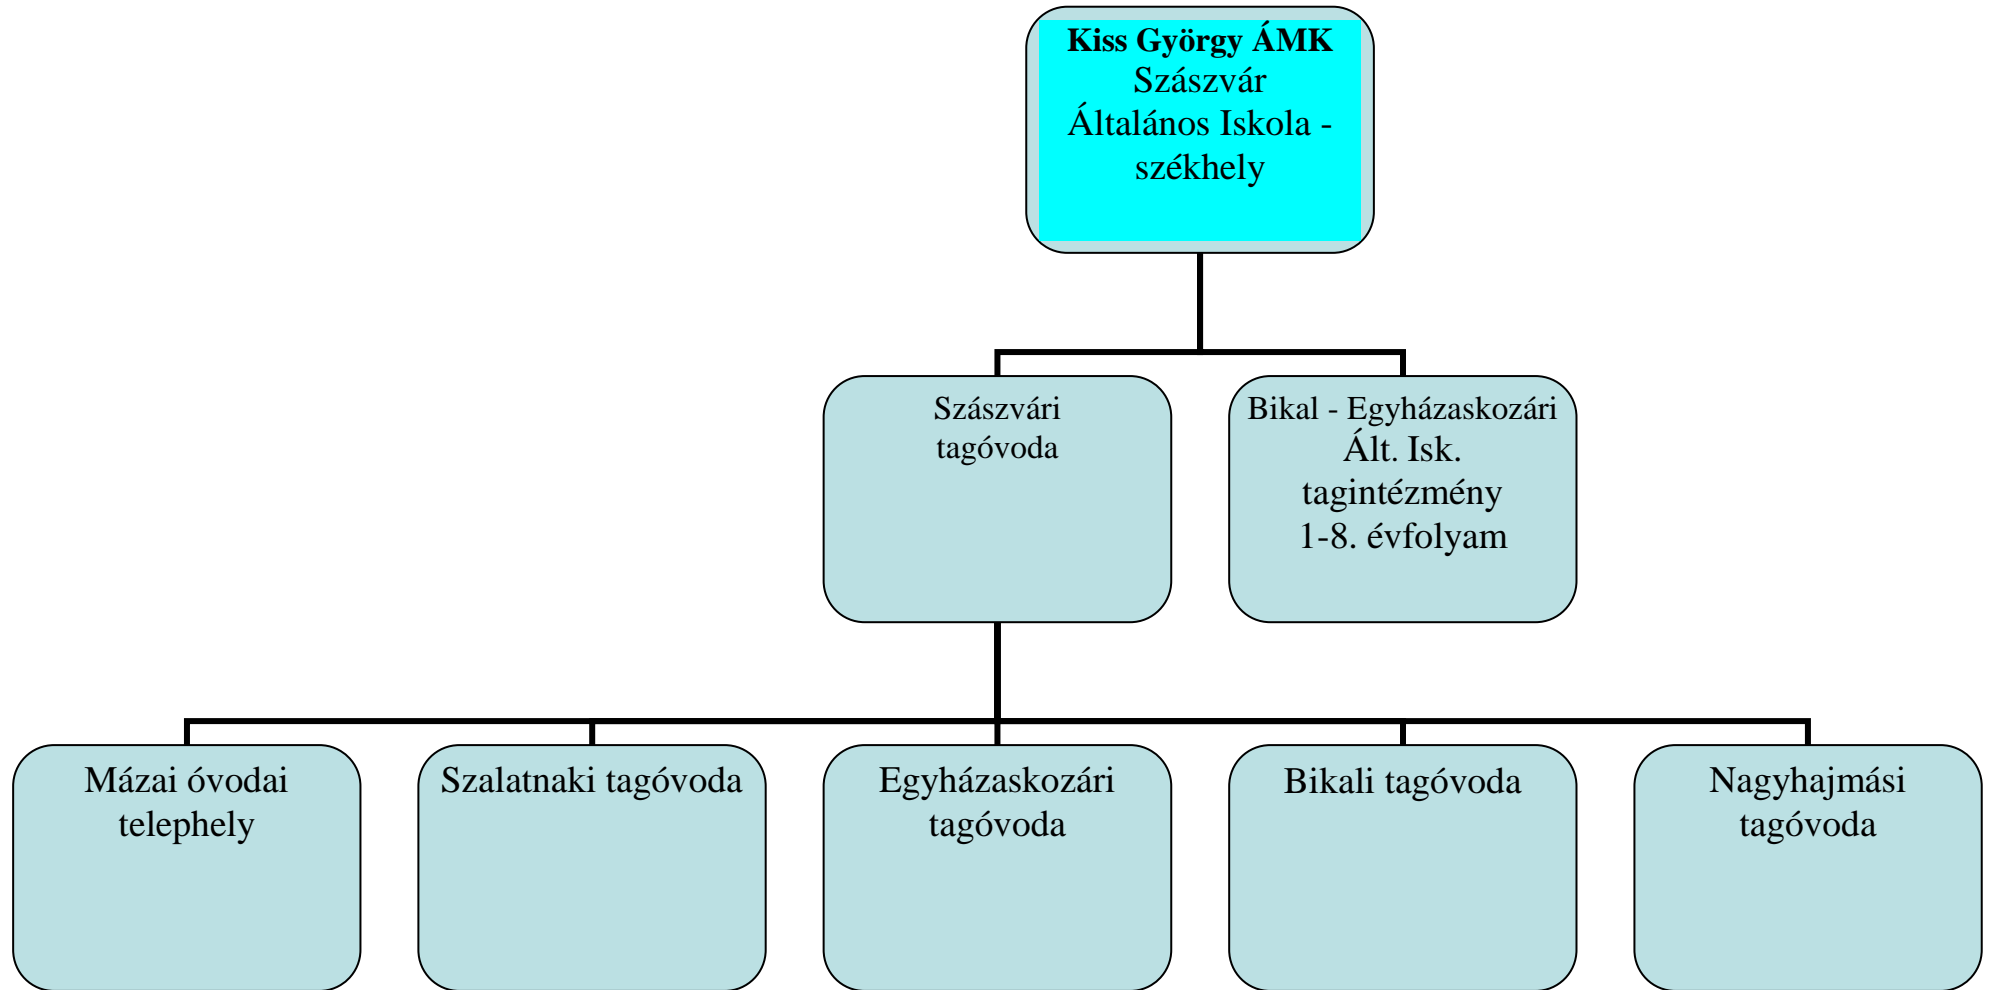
Kiss György ÁMK
Szászvár
Általános Iskola - székhely

Szászvári tagóvoda

Bikal - Egyházaskozári Ált. Isk. tagintézmény 1-8. évfolyam

Mázai óvodai telephely

Szalatnaki tagóvoda

Egyházaskozári tagóvoda

Bikali tagóvoda

Nagyhajmási tagóvoda